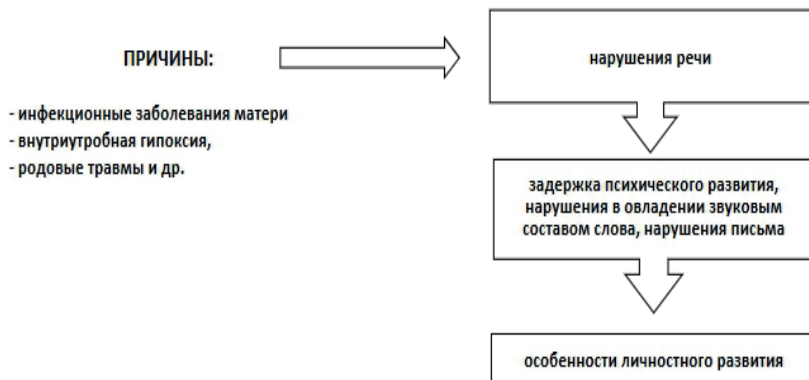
ПРИЧИНЫ:

- инфекционные заболевания матери
- внутриутробная гипоксия,
- родовые травмы и др.

нарушения речи

задержка психического развития, нарушения в овладении звуковым составом слова, нарушения письма

особенности личностного развития